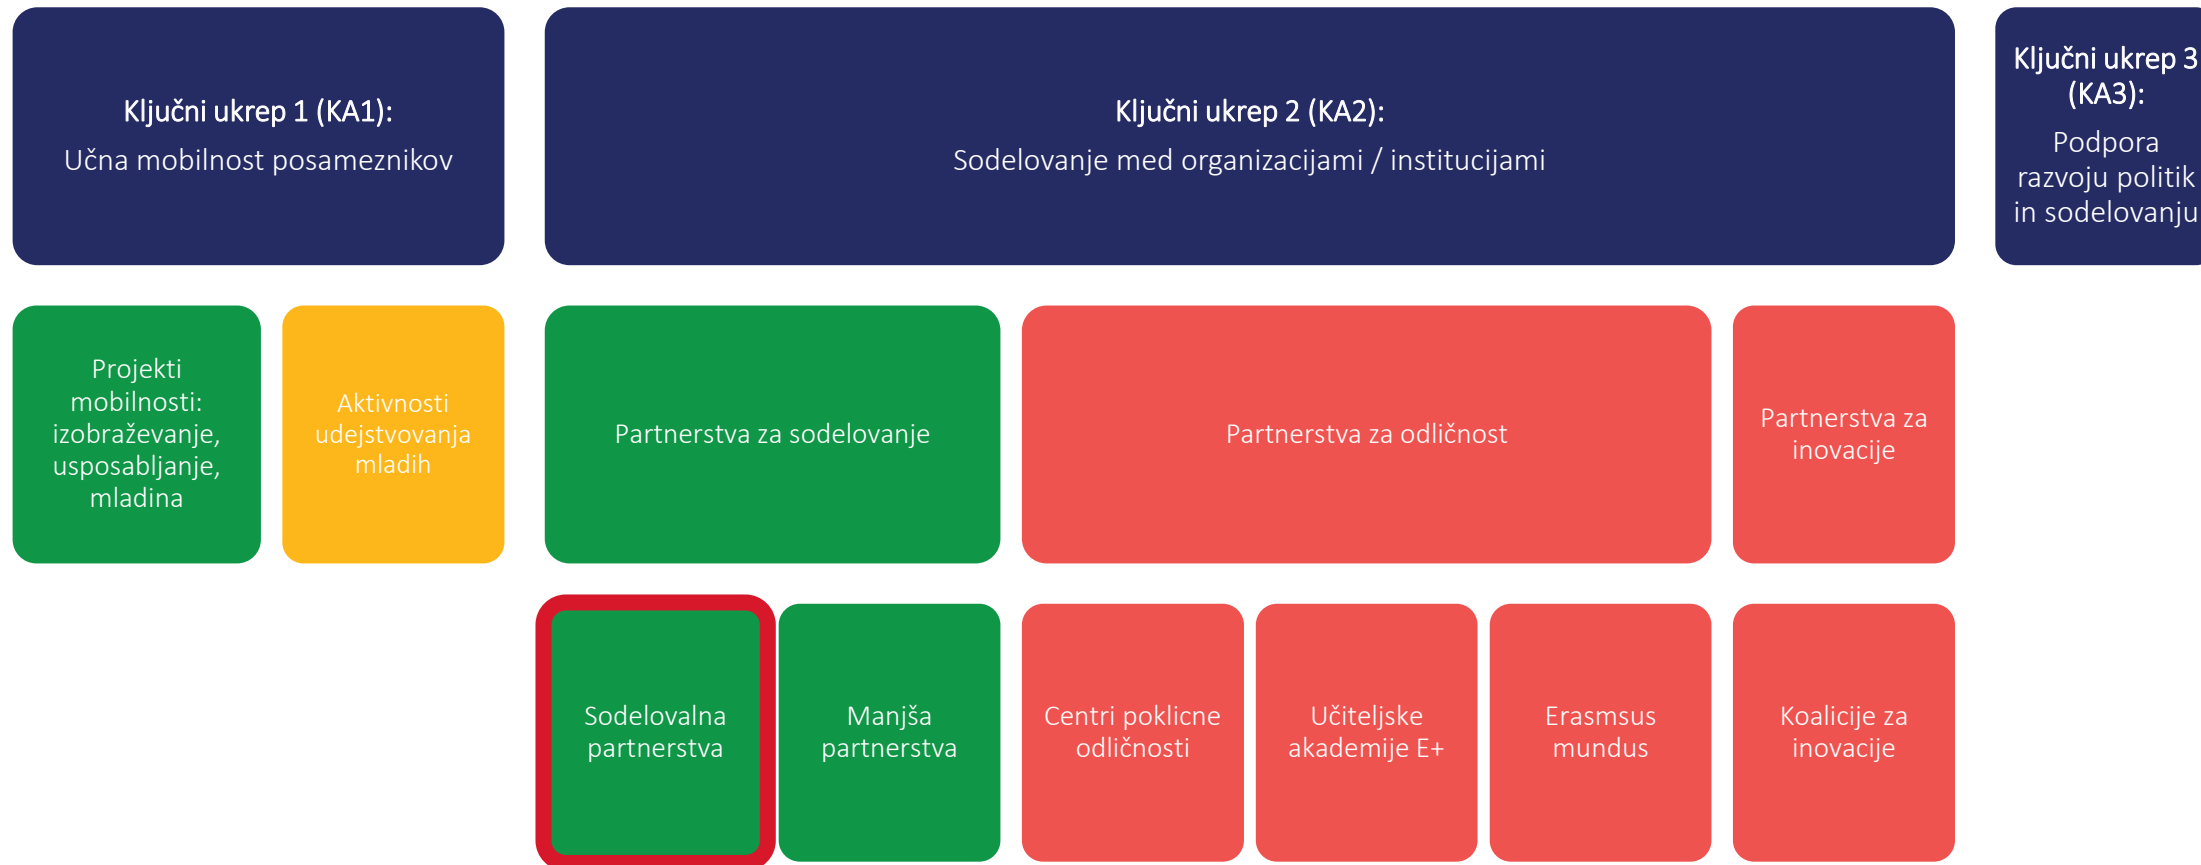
Ključni ukrep 1 (KA1):
Učna mobilnost posameznikov

Ključni ukrep 2 (KA2):
Sodelovanje med organizacijami / institucijami

Ključni ukrep 3 (KA3):
Podpora razvoju politik in sodelovanju

Projekti mobilnosti: izobraževanje, usposabljanje, mladina

Aktivnosti udejstvovanja mladih

Partnerstva za sodelovanje

Partnerstva za odličnost

Partnerstva za inovacije

Sodelovalna partnerstva

Manjša partnerstva

Centri poklicne odličnosti

Učiteljske akademije E+

Erasmsus mundus

Koalicije za inovacije